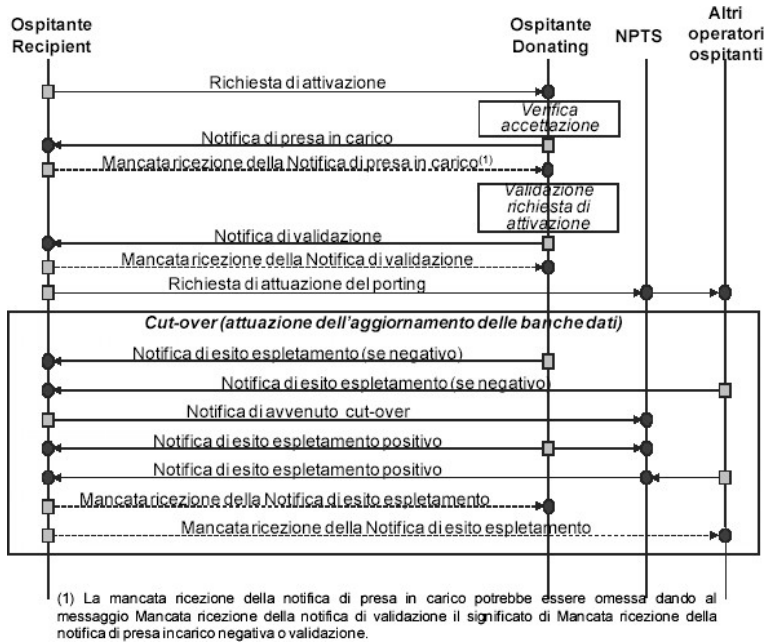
Ospitante Recipient

Ospitante Donating

NPTS

Altri operatori ospitanti

Richiesta di attivazione

Verifica accettazione

Notifica di presa in carico

Mancata ricezione della Notifica di presa in carico$^{(1)}$

Validazione richiesta di attivazione

Notifica di validazione

Mancata ricezione della Notifica di validazione

Richiesta di attuazione del porting

Cut-over (attuazione dell'aggiornamento delle banche dati)

Notifica di esito espletamento (se negativo)

Notifica di esito espletamento (se negativo)

Notifica di avvenuto cut-over

Notifica di esito espletamento positivo

Notifica di esito espletamento positivo

Mancata ricezione della Notifica di esito espletamento

Mancata ricezione della Notifica di esito espletamento

(1) La mancata ricezione della notifica di presa in carico potrebbe essere omessa dando al messaggio Mancata ricezione della notifica di validazione il significato di Mancata ricezione della notifica di presa in carico negativa o validazione.